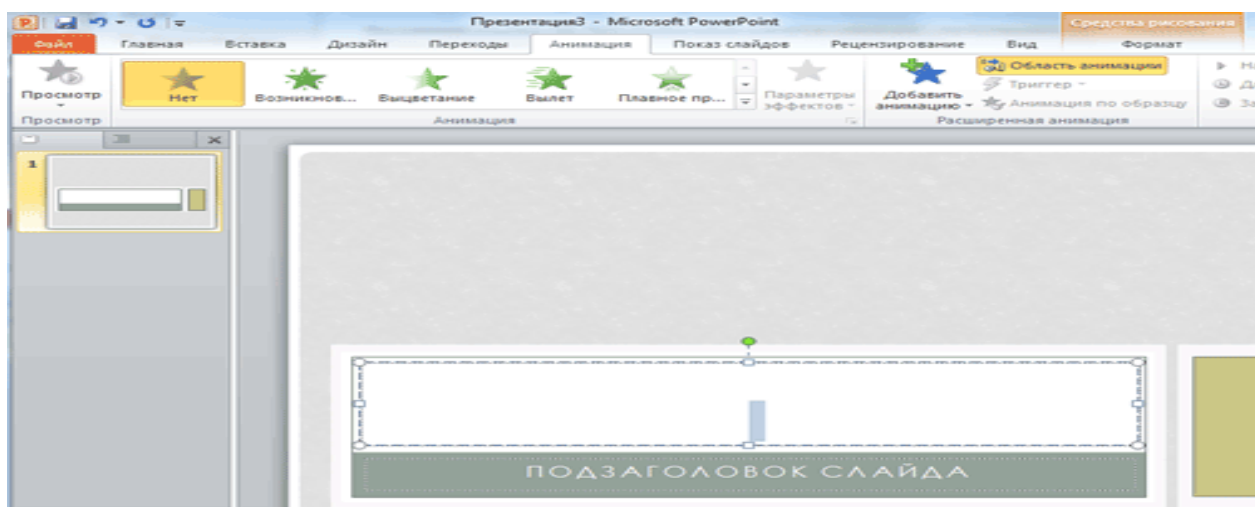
Презентация3 - Microsoft PowerPoint

Средства рисования

Файл Главная Вставка Дизайн Переходы Анимация Показ слайдов Рецензирование Вид Формат

Просмотр

Нет Возникнов... Выцветание Вылет Плавное пр...

Параметры эффектов

Добавить анимацию

Область анимации

Триггер

Анимация по образцу

Просмотр Анимация Расширенная анимация

1

ПОДЗАГОЛОВОК СЛАЙДА